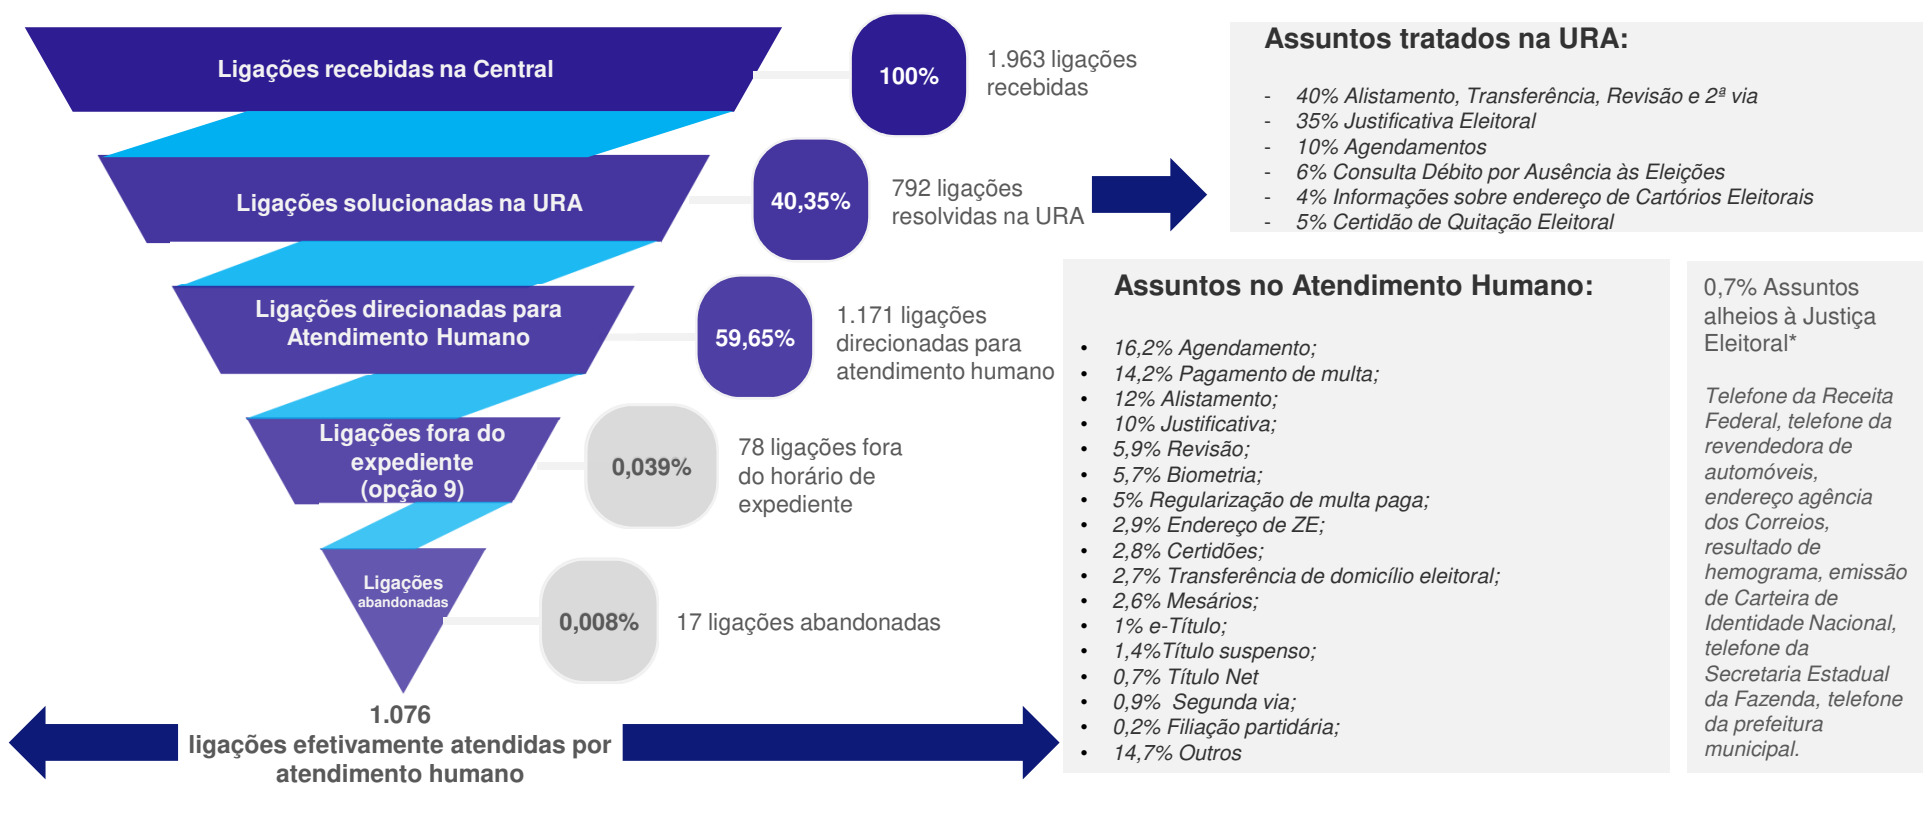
Ligações recebidas na Central

100%

1.963 ligações recebidas

Ligações solucionadas na URA

40,35%

792 ligações resolvidas na URA

Ligações direcionadas para Atendimento Humano

59,65%

1.171 ligações direcionadas para atendimento humano

Ligações fora do expediente (opção 9)

0,039%

78 ligações fora do horário de expediente

Ligações abandonadas

0,008%

17 ligações abandonadas

1.076
ligações efetivamente atendidas por atendimento humano

Assuntos tratados na URA:

- 40% Alistamento, Transferência, Revisão e 2ª via
- 35% Justificativa Eleitoral
- 10% Agendamentos
- 6% Consulta Débito por Ausência às Eleições
- 4% Informações sobre endereço de Cartórios Eleitorais
- 5% Certidão de Quitação Eleitoral

Assuntos no Atendimento Humano:

• 16,2% Agendamento;
• 14,2% Pagamento de multa;
• 12% Alistamento;
• 10% Justificativa;
• 5,9% Revisão;
• 5,7% Biometria;
• 5% Regularização de multa paga;
• 2,9% Endereço de ZE;
• 2,8% Certidões;
• 2,7% Transferência de domicílio eleitoral;
• 2,6% Mesários;
• 1% e-Título;
• 1,4%Título suspenso;
• 0,7% Título Net
• 0,9% Segunda via;
• 0,2% Filiação partidária;
• 14,7% Outros

0,7% Assuntos alheios à Justiça Eleitoral*

Telefone da Receita Federal, telefone da revendedora de automóveis, endereço agência dos Correios, resultado de hemograma, emissão de Carteira de Identidade Nacional, telefone da Secretaria Estadual da Fazenda, telefone da prefeitura municipal.